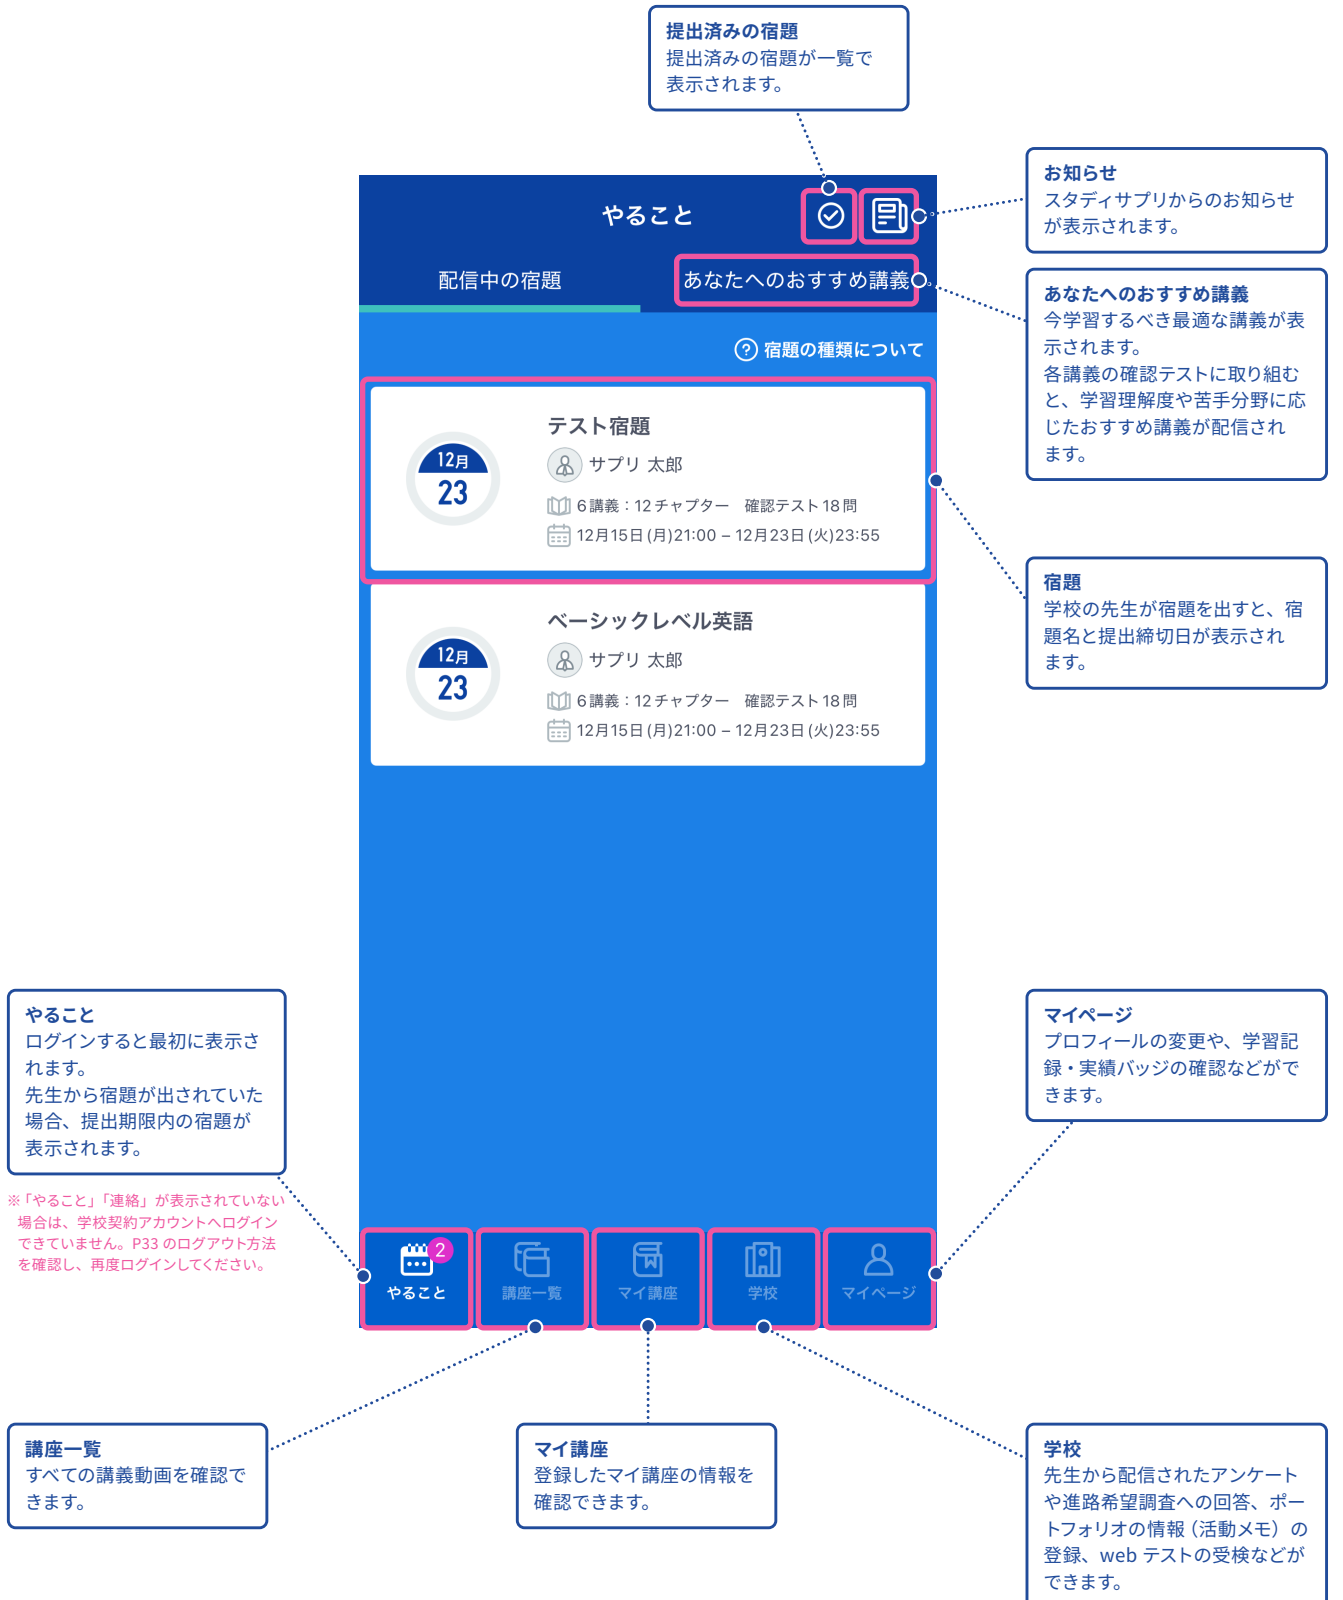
提出済みの宿題
提出済みの宿題が一覧で表示されます。

お知らせ
スタディサプリからのお知らせが表示されます。

やること

配信中の宿題

あなたへのおすすめ講義

あなたへのおすすめ講義
今学習するべき最適な講義が表示されます。
各講義の確認テストに取り組むと、学習理解度や苦手分野に応じたおすすめ講義が配信されます。

? 宿題の種類について

12月 23

テスト宿題
サプリ 太郎
6 講義：12 チャプター　確認テスト 18 問
12月15日 (月)21:00 – 12月23日 (火)23:55

宿題
学校の先生が宿題を出すと、宿題名と提出締切日が表示されます。

12月 23

ベーシックレベル英語
サプリ 太郎
6 講義：12 チャプター　確認テスト 18 問
12月15日 (月)21:00 – 12月23日 (火)23:55

やること
ログインすると最初に表示されます。
先生から宿題が出されていた場合、提出期限内の宿題が表示されます。

※「やること」「連絡」が表示されていない場合は、学校契約アカウントへログインできていません。P33 のログアウト方法を確認し、再度ログインしてください。

マイページ
プロフィールの変更や、学習記録・実績バッジの確認などができます。

2
やること
講座一覧
マイ講座
学校
マイページ

講座一覧
すべての講義動画を確認できます。

マイ講座
登録したマイ講座の情報を確認できます。

学校
先生から配信されたアンケートや進路希望調査への回答、ポートフォリオの情報（活動メモ）の登録、web テストの受検などができます。